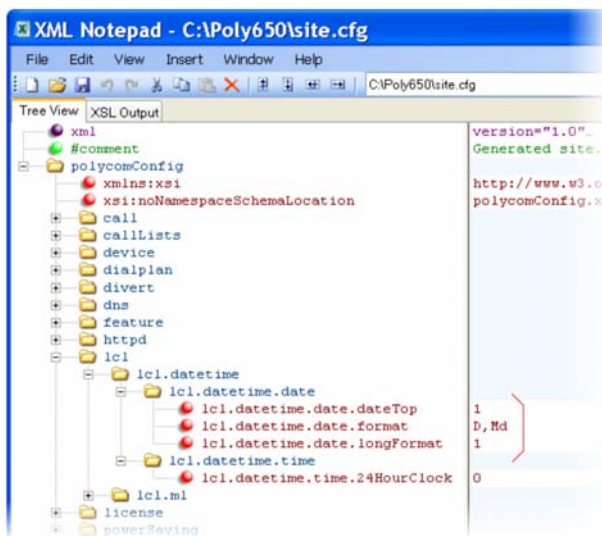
XML Notepad - C:\Poly650\site.cfg

File Edit View Insert Window Help

C:\Poly650\site.cfg

Tree View XSL Output

xml
#comment
polycomConfig
xmlns:xsi
xsi:noNamespaceSchemaLocation
call
callLists
device
dialplan
divert
dns
feature
httpd
lcl
lcl.datetime
lcl.datetime.date
lcl.datetime.date.dateTop
lcl.datetime.date.format
lcl.datetime.date.longFormat
lcl.datetime.time
lcl.datetime.time.24HourClock
lcl.ml
license
powerSaving

version="1.0"
Generated site.
http://www.w3.c
polycomConfig.x
1
D,Md
1
0